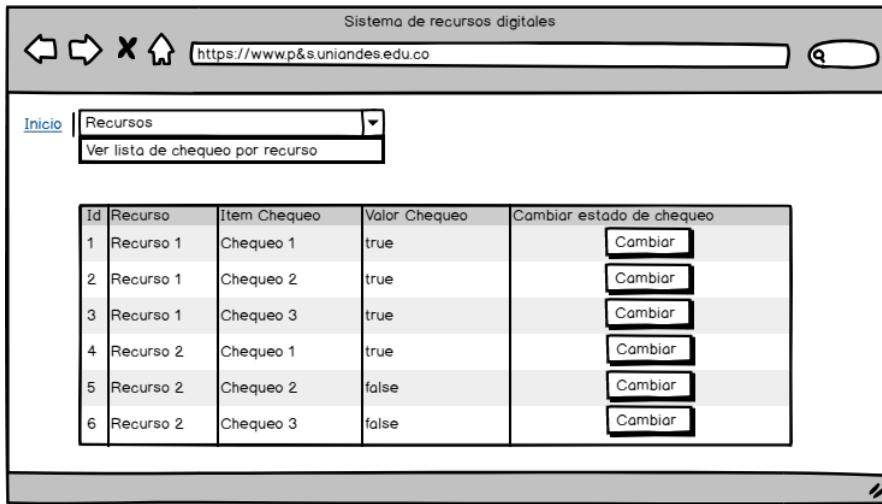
Sistema de recursos digitales

https://www.p&s.uniandes.edu.co

Inicio | Recursos

Ver lista de chequeo por recurso

| Id | Recurso | Item Chequeo | Valor Chequeo | Cambiar estado de chequeo |
|---|---|---|---|---|
| 1 | Recurso 1 | Chequeo 1 | true | Cambiar |
| 2 | Recurso 1 | Chequeo 2 | true | Cambiar |
| 3 | Recurso 1 | Chequeo 3 | true | Cambiar |
| 4 | Recurso 2 | Chequeo 1 | true | Cambiar |
| 5 | Recurso 2 | Chequeo 2 | false | Cambiar |
| 6 | Recurso 2 | Chequeo 3 | false | Cambiar |